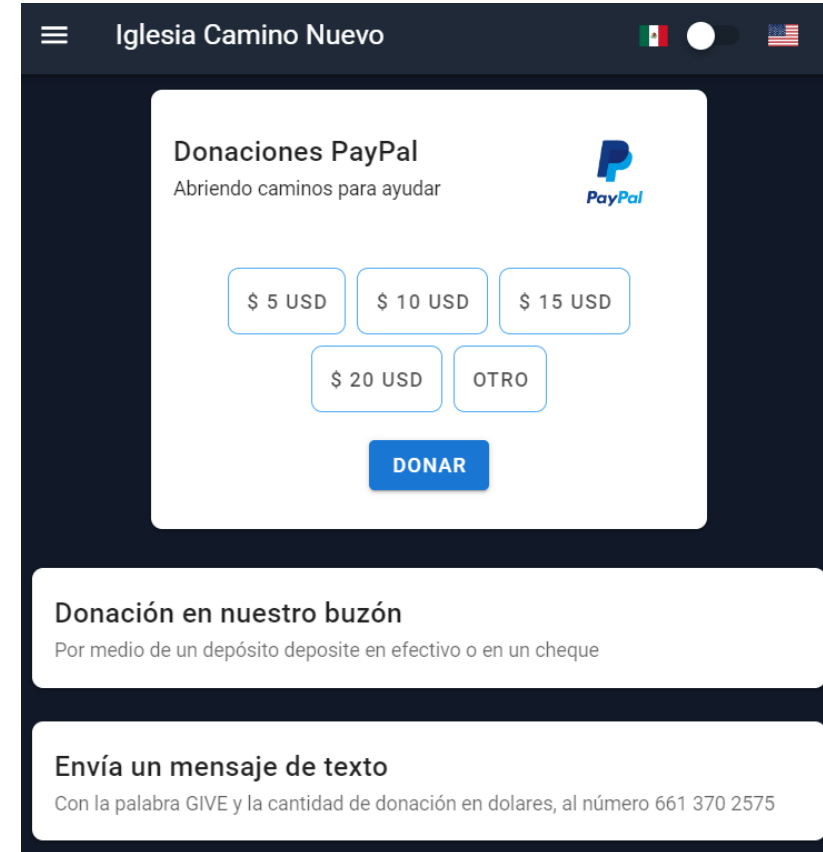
Iglesia Camino Nuevo

Donaciones PayPal
Abriendo caminos para ayudar

PayPal

$ 5 USD
$ 10 USD
$ 15 USD
$ 20 USD
OTRO

DONAR

Donación en nuestro buzón
Por medio de un depósito deposite en efectivo o en un cheque

Envía un mensaje de texto
Con la palabra GIVE y la cantidad de donación en dolares, al número 661 370 2575